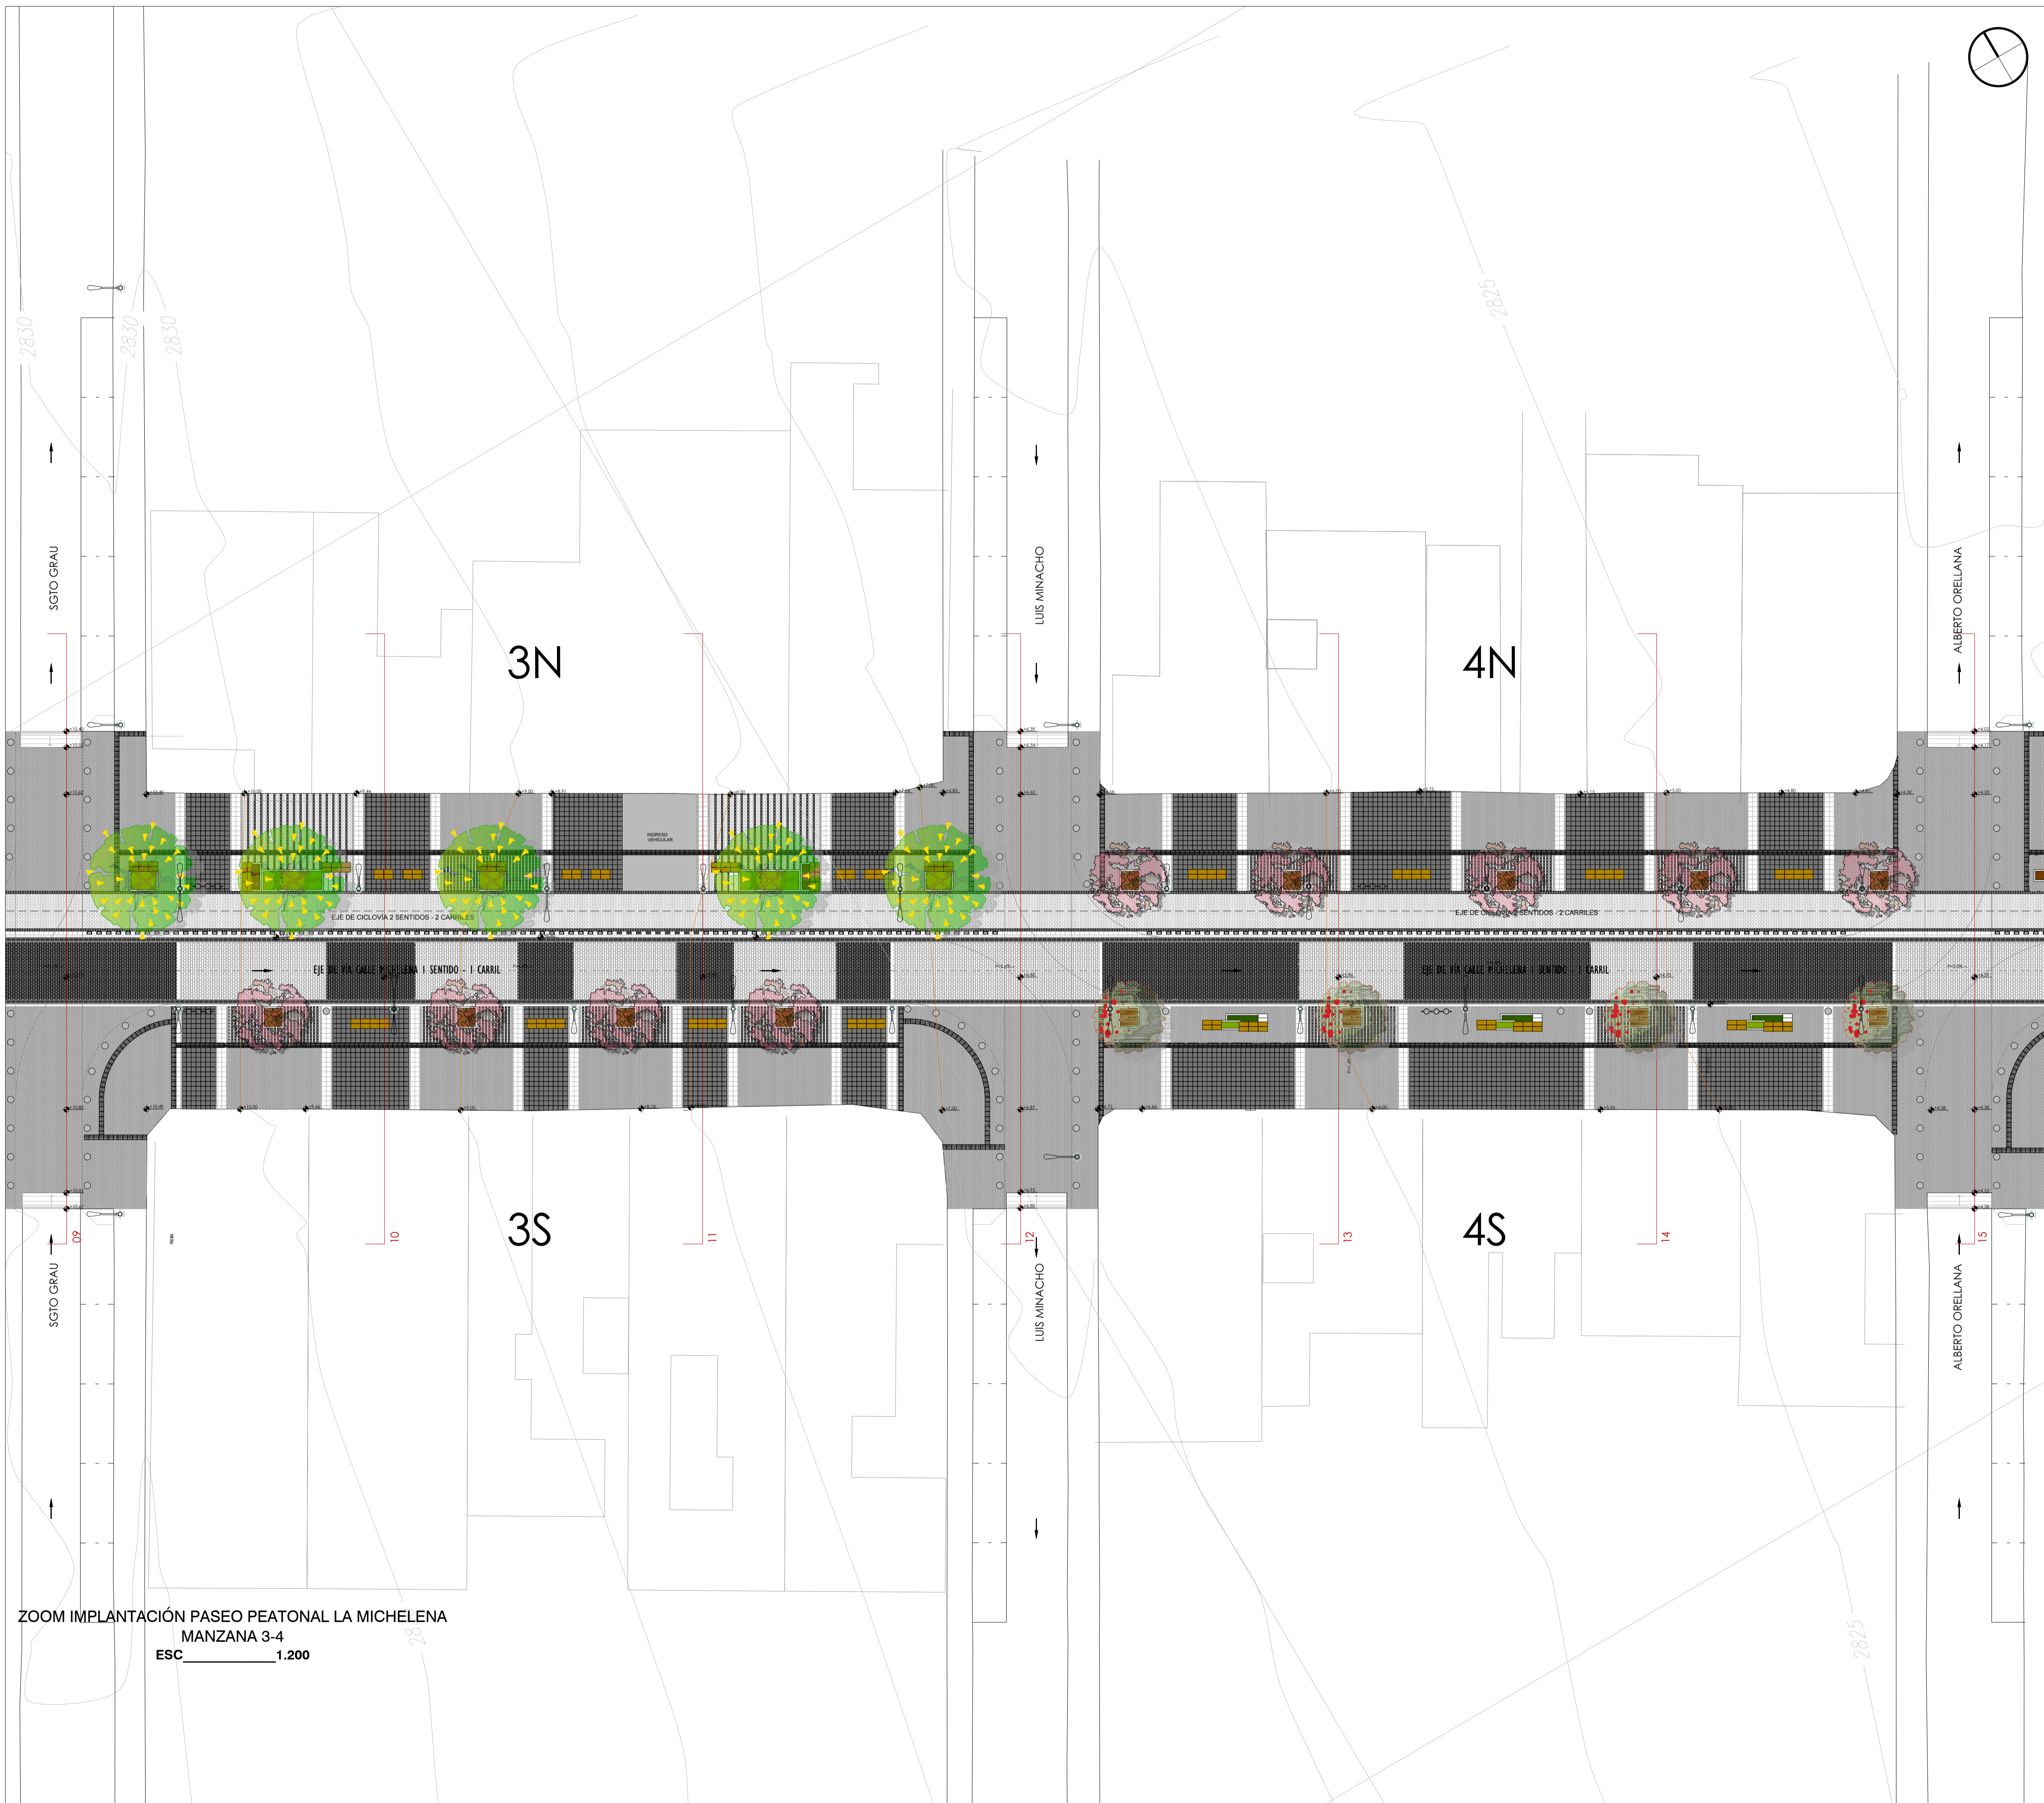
2830
2830
2830
2825
SGTO GRAU
LUIS MINACHO
ALBERTO ORELLANA
3N
4N
INGRESO VEHICULAR
EJE DE CICLOVIA 2 SENTIDOS - 2 CARRILES
EJE DE CICLOVIA 2 SENTIDOS - 2 CARRILES
EJE DE VÍA CALLE MICHELENA 1 SENTIDO - 1 CARRIL
EJE DE VÍA CALLE MICHELENA 1 SENTIDO - 1 CARRIL
09
10
11
12
13
14
15
3S
4S
SGTO GRAU
LUIS MINACHO
ALBERTO ORELLANA
ZOOM IMPLANTACIÓN PASEO PEATONAL LA MICHELENA
MANZANA 3-4
ESC____________1.200
2825